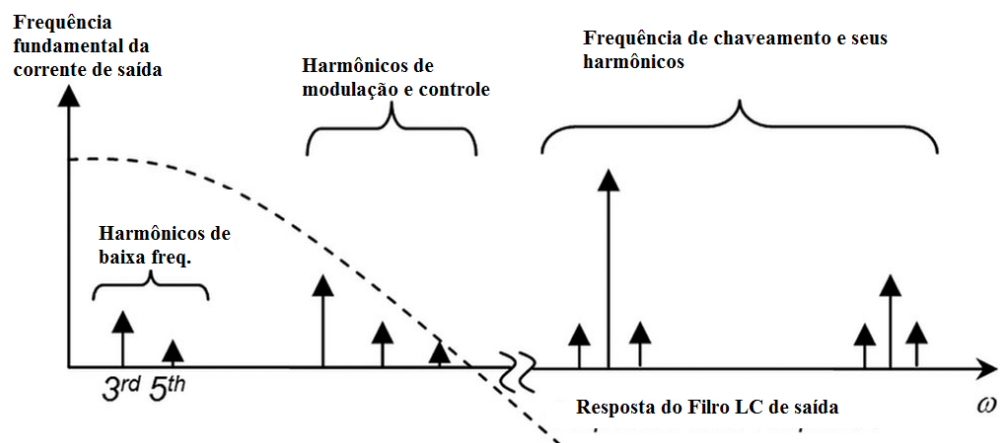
Frequência fundamental da corrente de saída

Harmônicos de modulação e controle

Frequência de chaveamento e seus harmônicos

Harmônicos de baixa freq.

3rd 5th

Resposta do Filro LC de saída

$\omega$